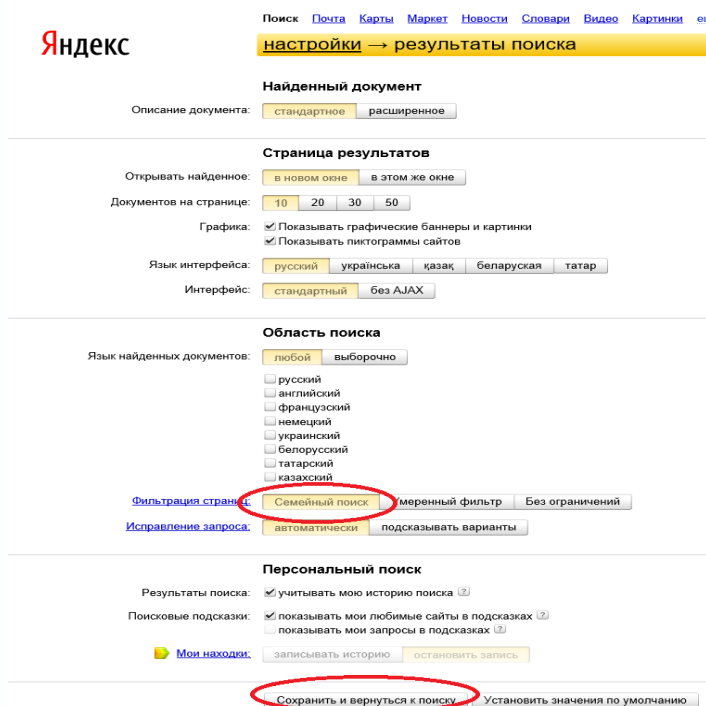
Яндекс

Поиск Почта Карты Маркет Новости Словари Видео Картинки еі

настройки → результаты поиска

Найденный документ

Описание документа: стандартное расширенное

Страница результатов

Открывать найденное: в новом окне в этом же окне

Документов на странице: 10 20 30 50

Графика: Показывать графические баннеры и картинки
Показывать пиктограммы сайтов

Язык интерфейса: русский українська қазақ беларуская татар

Интерфейс: стандартный без AJAX

Область поиска

Язык найденных документов: любой выборочно

русский
английский
французский
немецкий
украинский
белорусский
татарский
казахский

Фильтрация страниц: Семейный поиск Умеренный фильтр Без ограничений

Исправление запроса: автоматически подсказывать варианты

Персональный поиск

Результаты поиска: учитывать мою историю поиска ?

Поисковые подсказки: показывать мои любимые сайты в подсказках ?
показывать мои запросы в подсказках ?

Мои находки: записывать историю остановить запись

Сохранить и вернуться к поиску Установить значения по умолчанию